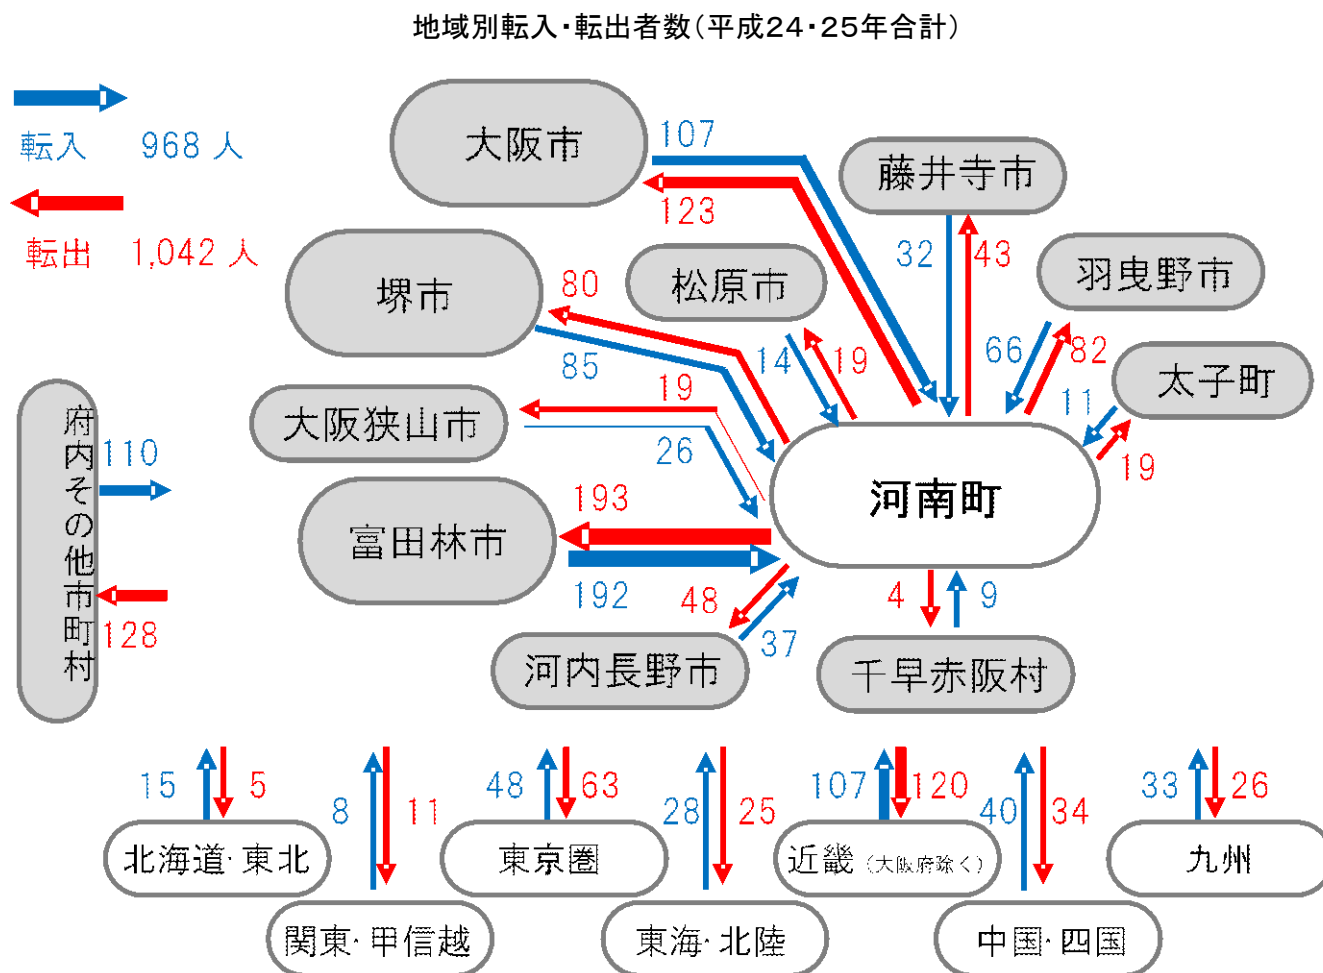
地域別転入・転出者数（平成24・25年合計）

転入　968 人

転出　1,042 人

大阪市
107
123

藤井寺市
32
43

羽曳野市
66
82

太子町
11
19

堺市
80
85

松原市
14
19

大阪狭山市
19
26

府内その他市町村
110
128

富田林市
193
192

河南町

河内長野市
48
37

千早赤阪村
4
9

15
5
北海道·東北

8
11
関東·甲信越

48
63
東京圏

28
25
東海·北陸

107
120
近畿（大阪府除く）

40
34
中国·四国

33
26
九州